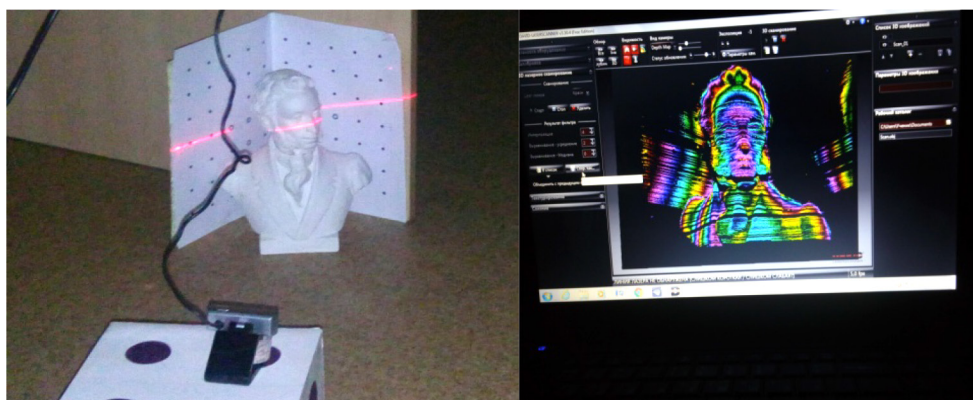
Вид камеры
Depth Map
Экспозиция
3D сохранение
Список 3D изображений
Scan_01
Параметры 3D изображения
Рабочий каталог
C:\Users\Public\Documents
Scan01
3D контроль сканирования
Сканирование
Результат фильтра
Объединить с предыдущим